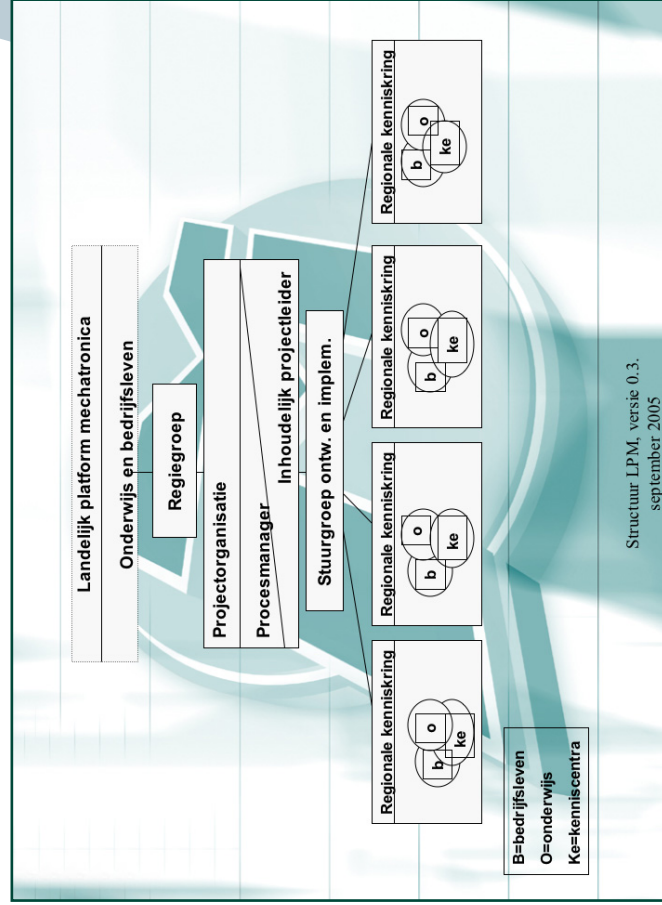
Landelijk platform mechatronica

Onderwijs en bedrijfsleven

Regiegroep

Projectorganisatie

Procesmanager

Inhoudelijk projectleider

Stuurgroep ontw. en implem.

Regionale kenniskring

b o ke

Regionale kenniskring

b o ke

Regionale kenniskring

b o ke

Regionale kenniskring

b o ke

B=bedrijfsleven
O=onderwijs
Ke=kenniscentra

Structuur LPM, versie 0.3.
september 2005